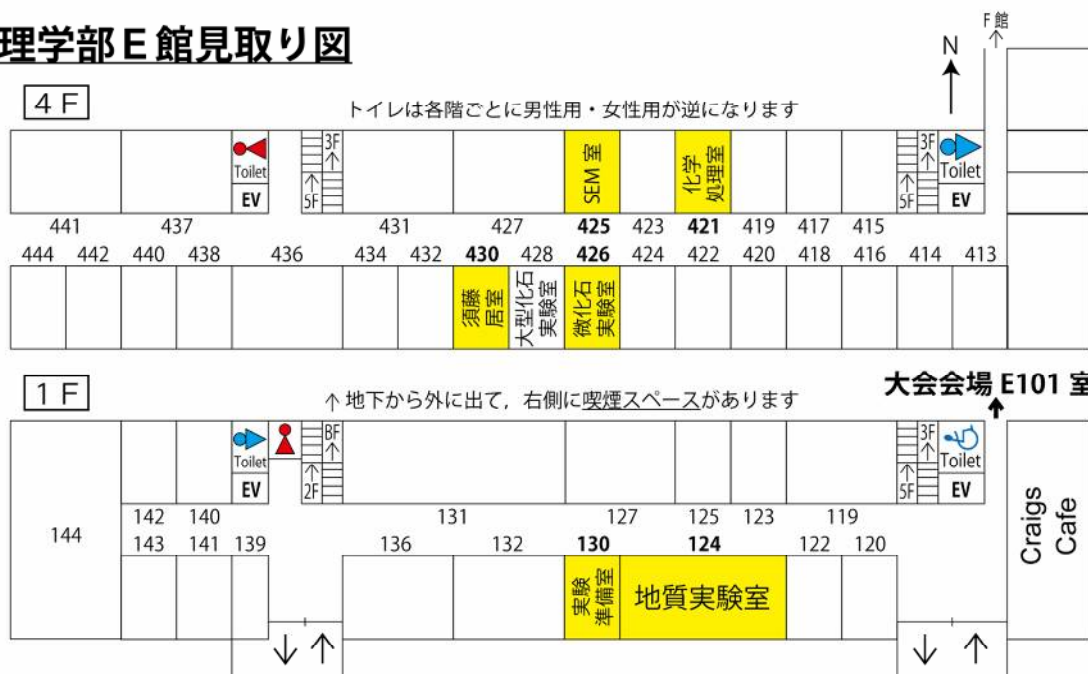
理学部E館見取り図

F館

N

4F

トイレは各階ごとに男性用・女性用が逆になります

Toilet
EV

3F
5F

SEM室

化学処理室

3F
5F

Toilet
EV

441 437 431 427 425 423 421 419 417 415

444 442 440 438 436 434 432 430 428 426 424 422 420 418 416 414 413

須藤居室

大型化石実験室

微化石実験室

1F

↑地下から外に出て，右側に喫煙スペースがあります

大会会場 E101 室

Toilet
EV

BF
2F

3F
5F

Toilet
EV

144

142 140 131 127 125 123 119

143 141 139 136 132 130 124 122 120

実験準備室

地質実験室

Craigs Cafe